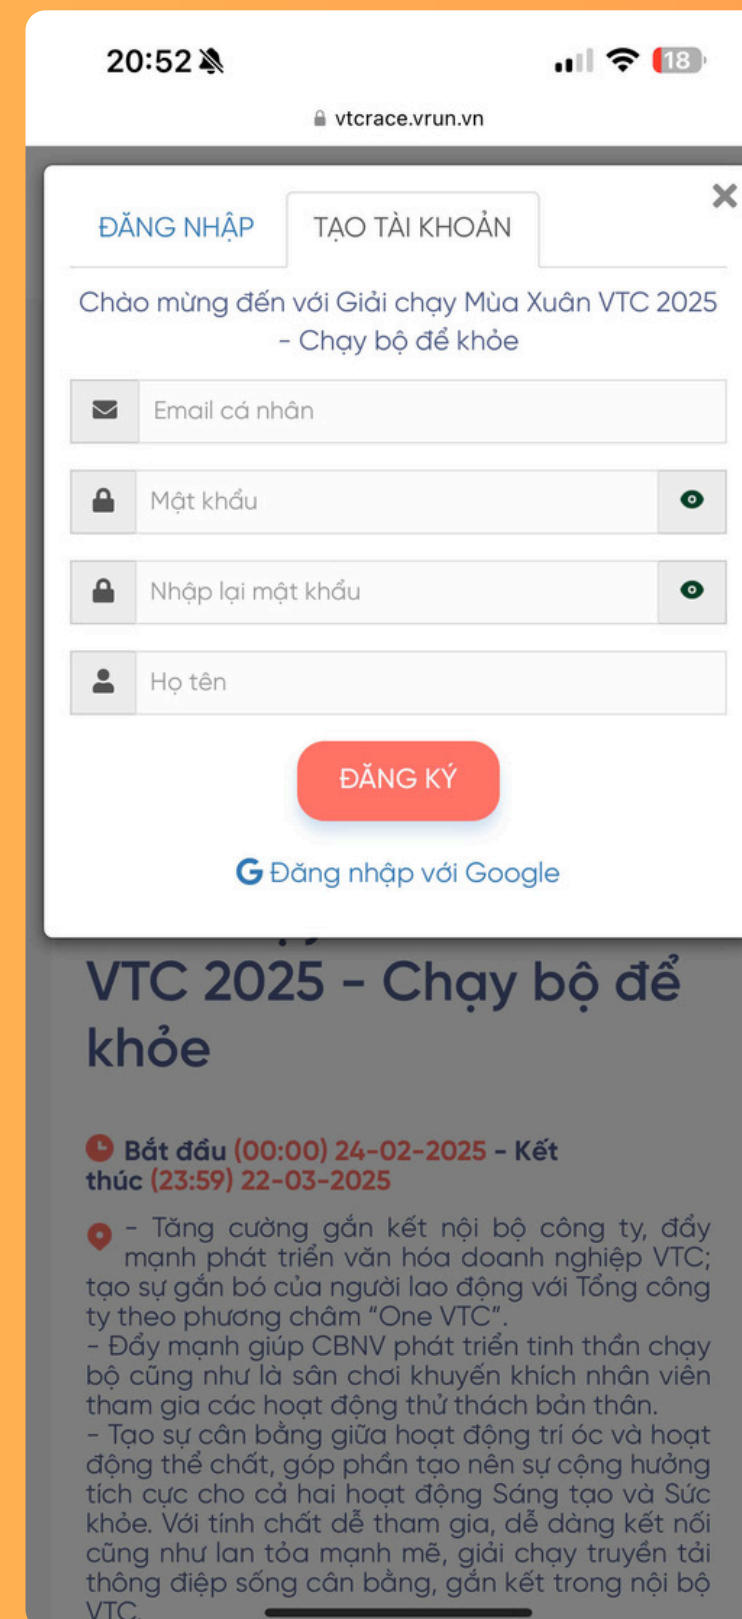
20:52

18

vtcrace.vrun.vn

ĐĂNG NHẬP

TẠO TÀI KHOẢN

Chào mừng đến với Giải chạy Mùa Xuân VTC 2025 - Chạy bộ để khỏe

Email cá nhân

Mật khẩu

Nhập lại mật khẩu

Họ tên

ĐĂNG KÝ

Đăng nhập với Google

VTC 2025 - Chạy bộ để khỏe

Bắt đầu (00:00) 24-02-2025 - Kết thúc (23:59) 22-03-2025

- Tăng cường gắn kết nội bộ công ty, đẩy mạnh phát triển văn hóa doanh nghiệp VTC; tạo sự gắn bó của người lao động với Tổng công ty theo phương châm "One VTC".
- Đẩy mạnh giúp CBNV phát triển tinh thần chạy bộ cũng như là sân chơi khuyến khích nhân viên tham gia các hoạt động thử thách bản thân.
- Tạo sự cân bằng giữa hoạt động trí óc và hoạt động thể chất, góp phần tạo nên sự cộng hưởng tích cực cho cả hai hoạt động Sáng tạo và Sức khỏe. Với tính chất dễ tham gia, dễ dàng kết nối cũng như lan tỏa mạnh mẽ, giải chạy truyền tải thông điệp sống cân bằng, gắn kết trong nội bộ VTC.